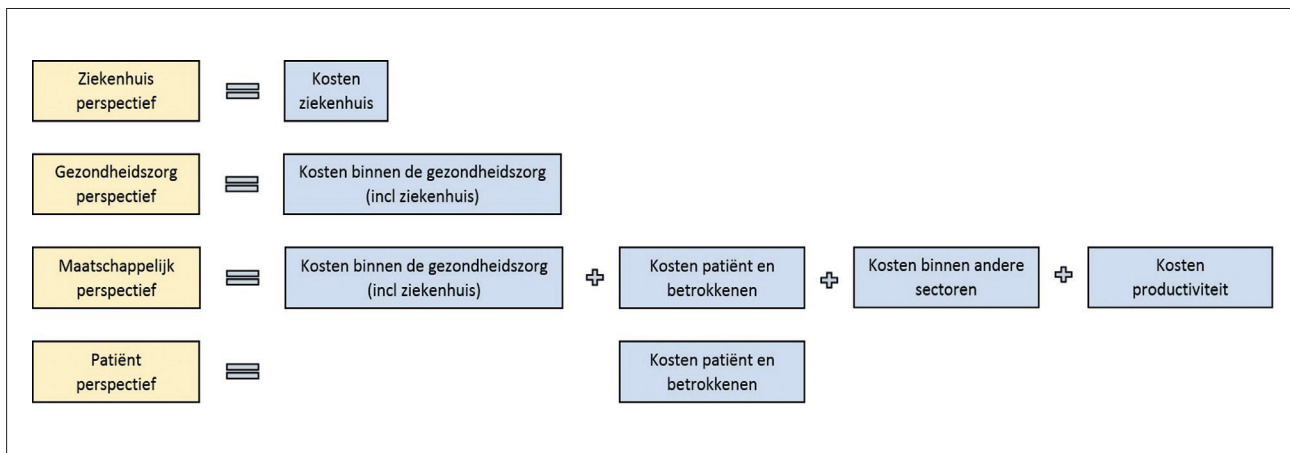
Ziekenhuis perspectief = Kosten ziekenhuis

Gezondheidszorg perspectief = Kosten binnen de gezondheidszorg (incl ziekenhuis)

Maatschappelijk perspectief = Kosten binnen de gezondheidszorg (incl ziekenhuis) + Kosten patiënt en betrokkenen + Kosten binnen andere sectoren + Kosten productiviteit

Patiënt perspectief = Kosten patiënt en betrokkenen